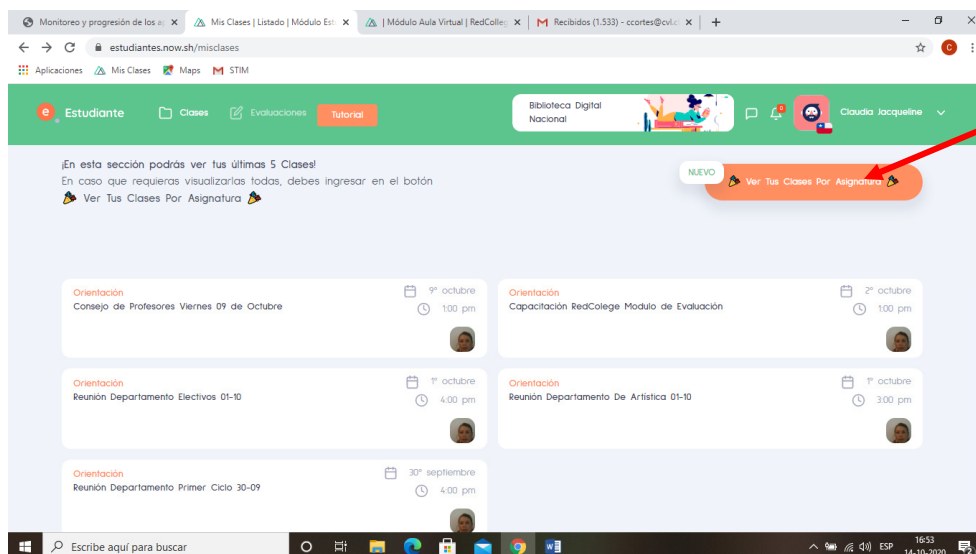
Monitoreo y progresión de los a | Mis Clases | Listado | Módulo Est | | Módulo Aula Virtual | RedColleg | Recibidos (1.533) - ccortes@cvl.c

estudiantes.now.sh/misclases

Aplicaciones Mis Clases Maps STIM

Estudiante Clases Evaluaciones Tutorial

Biblioteca Digital Nacional

0

Claudia Jacqueline

¡En esta sección podrás ver tus últimas 5 Clases!
En caso que requieras visualizarlas todas, debes ingresar en el botón
Ver Tus Clases Por Asignatura

NUEVO
Ver Tus Clases Por Asignatura

Orientación
Consejo de Profesores Viernes 09 de Octubre
9° octubre
1:00 pm

Orientación
Capacitación RedColege Modulo de Evaluación
2° octubre
1:00 pm

Orientación
Reunión Departamento Electivos 01-10
1° octubre
4:00 pm

Orientación
Reunión Departamento De Artística 01-10
1° octubre
3:00 pm

Orientación
Reunión Departamento Primer Ciclo 30-09
30° septiembre
4:00 pm

Escribe aquí para buscar

ESP 16:53 14-10-2020